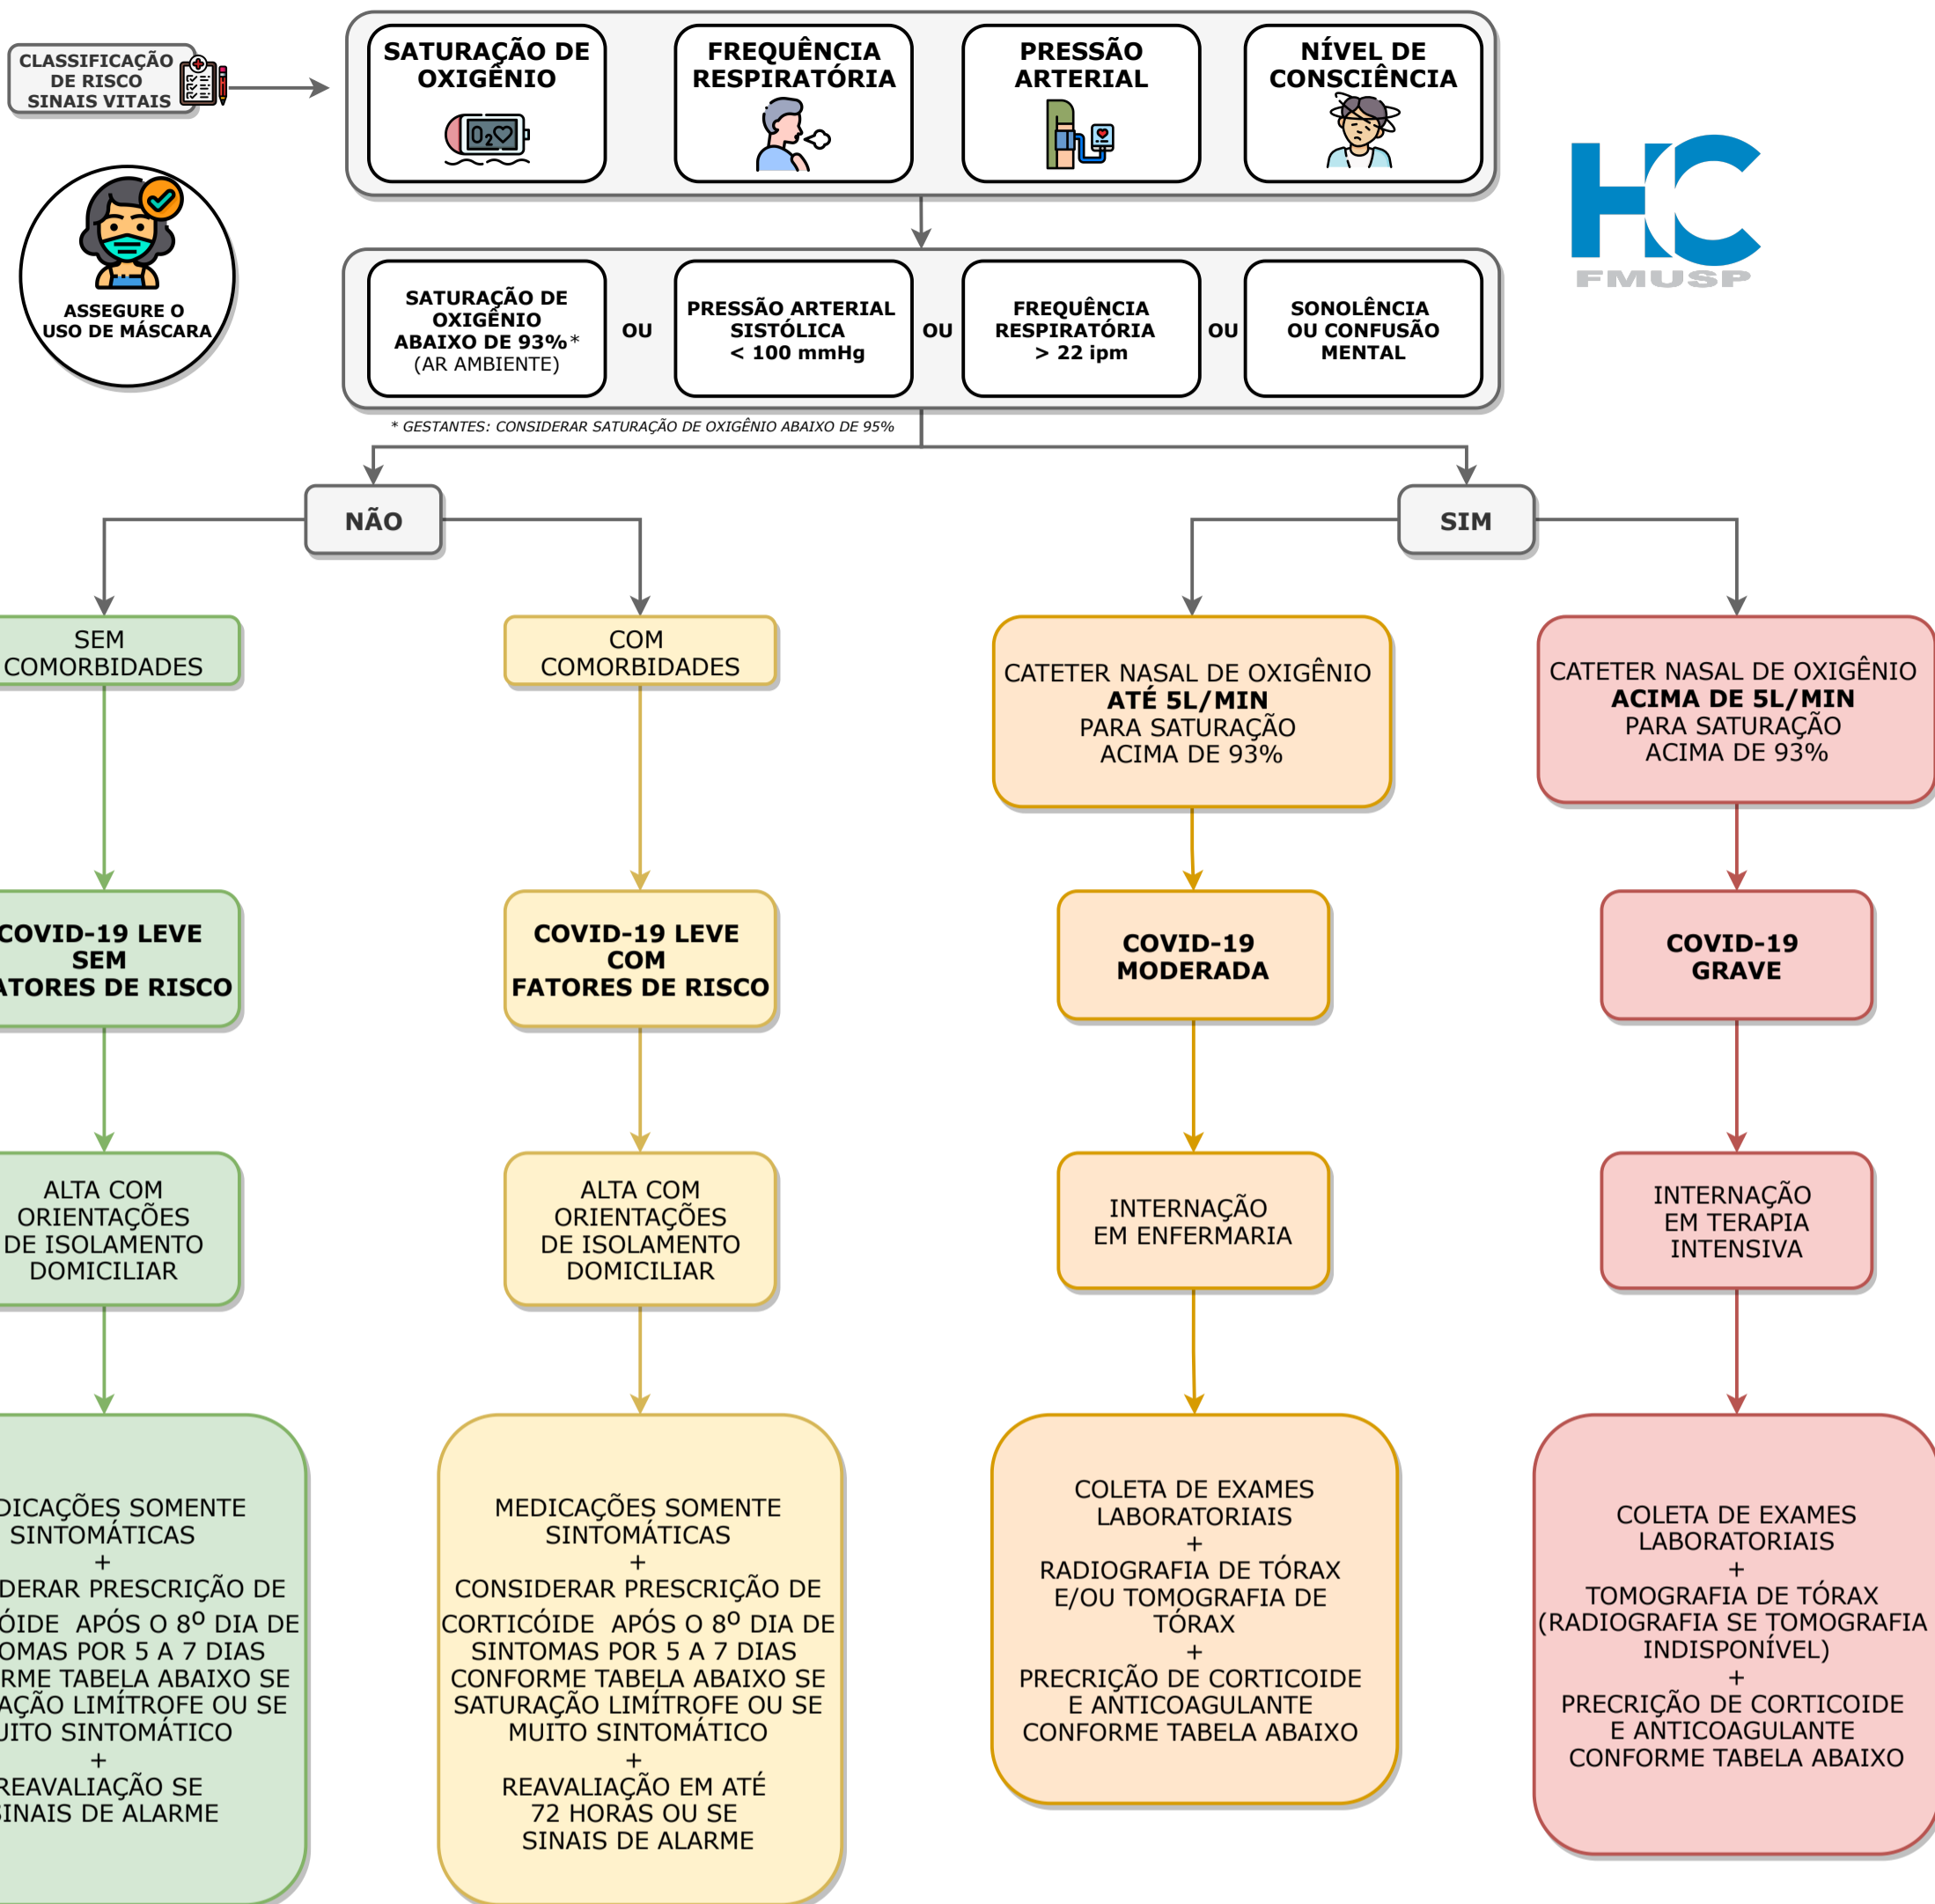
CLASSIFICAÇÃO DE RISCO SINAIS VITAIS

SATURAÇÃO DE OXIGÊNIO

$O_2$

FREQUÊNCIA RESPIRATÓRIA

PRESSÃO ARTERIAL

NÍVEL DE CONSCIÊNCIA

ASSEGURE O USO DE MÁSCARA

HC FMUSP

SATURAÇÃO DE OXIGÊNIO ABAIXO DE 93%* (AR AMBIENTE)

OU

PRESSÃO ARTERIAL SISTÓLICA < 100 mmHg

OU

FREQUÊNCIA RESPIRATÓRIA > 22 ipm

OU

SONOLÊNCIA OU CONFUSÃO MENTAL

* GESTANTES: CONSIDERAR SATURAÇÃO DE OXIGÊNIO ABAIXO DE 95%

NÃO

SIM

SEM COMORBIDADES

COVID-19 LEVE SEM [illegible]ATORES DE RISCO

ALTA COM ORIENTAÇÕES DE ISOLAMENTO DOMICILIAR

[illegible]DICAÇÕES SOMENTE SINTOMÁTICAS + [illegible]DERAR PRESCRIÇÃO DE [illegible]ÓIDE APÓS O 8º DIA DE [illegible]OMAS POR 5 A 7 DIAS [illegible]RME TABELA ABAIXO SE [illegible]AÇÃO LIMÍTROFE OU SE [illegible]UITO SINTOMÁTICO + REAVALIAÇÃO SE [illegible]INAIS DE ALARME

COM COMORBIDADES

COVID-19 LEVE COM FATORES DE RISCO

ALTA COM ORIENTAÇÕES DE ISOLAMENTO DOMICILIAR

MEDICAÇÕES SOMENTE SINTOMÁTICAS + CONSIDERAR PRESCRIÇÃO DE CORTICÓIDE APÓS O 8º DIA DE SINTOMAS POR 5 A 7 DIAS CONFORME TABELA ABAIXO SE SATURAÇÃO LIMÍTROFE OU SE MUITO SINTOMÁTICO + REAVALIAÇÃO EM ATÉ 72 HORAS OU SE SINAIS DE ALARME

CATETER NASAL DE OXIGÊNIO **ATÉ 5L/MIN** PARA SATURAÇÃO ACIMA DE 93%

COVID-19 MODERADA

INTERNAÇÃO EM ENFERMARIA

COLETA DE EXAMES LABORATORIAIS + RADIOGRAFIA DE TÓRAX E/OU TOMOGRAFIA DE TÓRAX + PRECRIÇÃO DE CORTICOIDE E ANTICOAGULANTE CONFORME TABELA ABAIXO

CATETER NASAL DE OXIGÊNIO **ACIMA DE 5L/MIN** PARA SATURAÇÃO ACIMA DE 93%

COVID-19 GRAVE

INTERNAÇÃO EM TERAPIA INTENSIVA

COLETA DE EXAMES LABORATORIAIS + TOMOGRAFIA DE TÓRAX (RADIOGRAFIA SE TOMOGRAFIA INDISPONÍVEL) + PRECRIÇÃO DE CORTICOIDE E ANTICOAGULANTE CONFORME TABELA ABAIXO